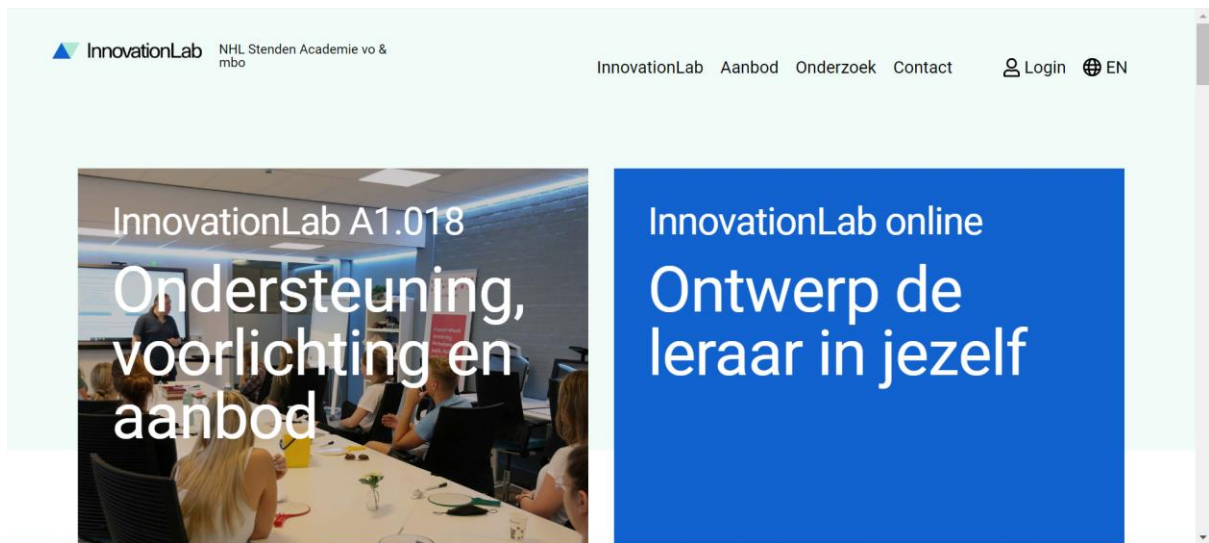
InnovationLab NHL Stenden Academie vo & mbo

InnovationLab Aanbod Onderzoek Contact Login EN

InnovationLab A1.018

Ondersteuning, voorlichting en aanbod

InnovationLab online

Ontwerp de leraar in jezelf